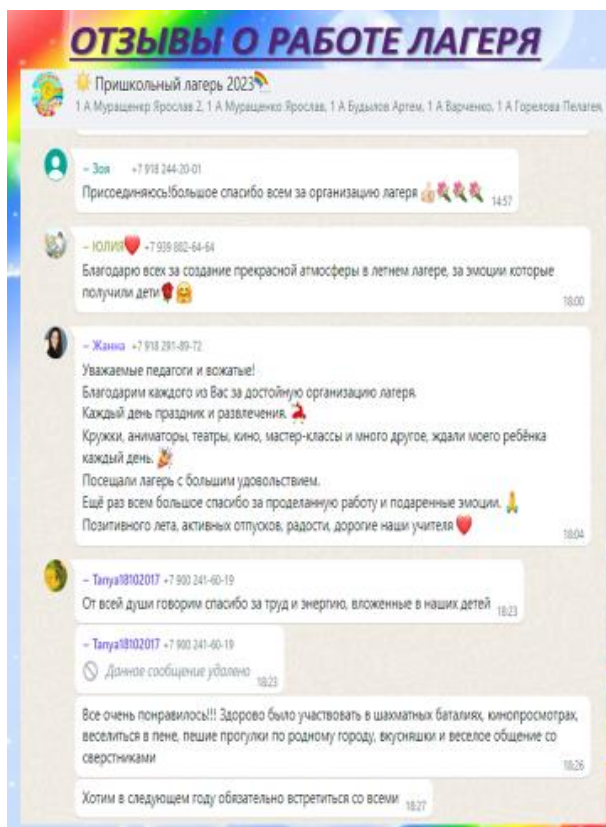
ОТЗЫВЫ О РАБОТЕ ЛАГЕРЯ

Пришкольный лагерь 2023
1 А Муращенко Ярослав 2, 1 А Муращенко Ярослав, 1 А Будылов Артем, 1 А Варченко, 1 А Горелова Пелагея,

~ Зоя +7 918 244-20-01
Присоединяюсь!большое спасибо всем за организацию лагеря 14:57

~ ЮЛИЯ +7 939 882-64-64
Благодарю всех за создание прекрасной атмосферы в летнем лагере, за эмоции которые получили дети 18:00

~ Жанна +7 918 291-89-72
Уважаемые педагоги и вожатые!
Благодарим каждого из Вас за достойную организацию лагеря.
Каждый день праздник и развлечения.
Кружки, аниматоры, театры, кино, мастер-классы и много другое, ждали моего ребёнка каждый день.
Посещали лагерь с большим удовольствием.
Ещё раз всем большое спасибо за проделанную работу и подаренные эмоции.
Позитивного лета, активных отпусков, радости, дорогие наши учителя 18:04

~ Tanya18102017 +7 900 241-60-19
От всей души говорим спасибо за труд и энергию, вложенные в наших детей 18:23

~ Tanya18102017 +7 900 241-60-19
Данное сообщение удалено 18:23

Все очень понравилось!!! Здорово было участвовать в шахматных баталиях, кинопросмотрах, веселиться в пене, пешие прогулки по родному городу, вкусняшки и веселое общение со сверстниками 18:26

Хотим в следующем году обязательно встретиться со всеми 18:27